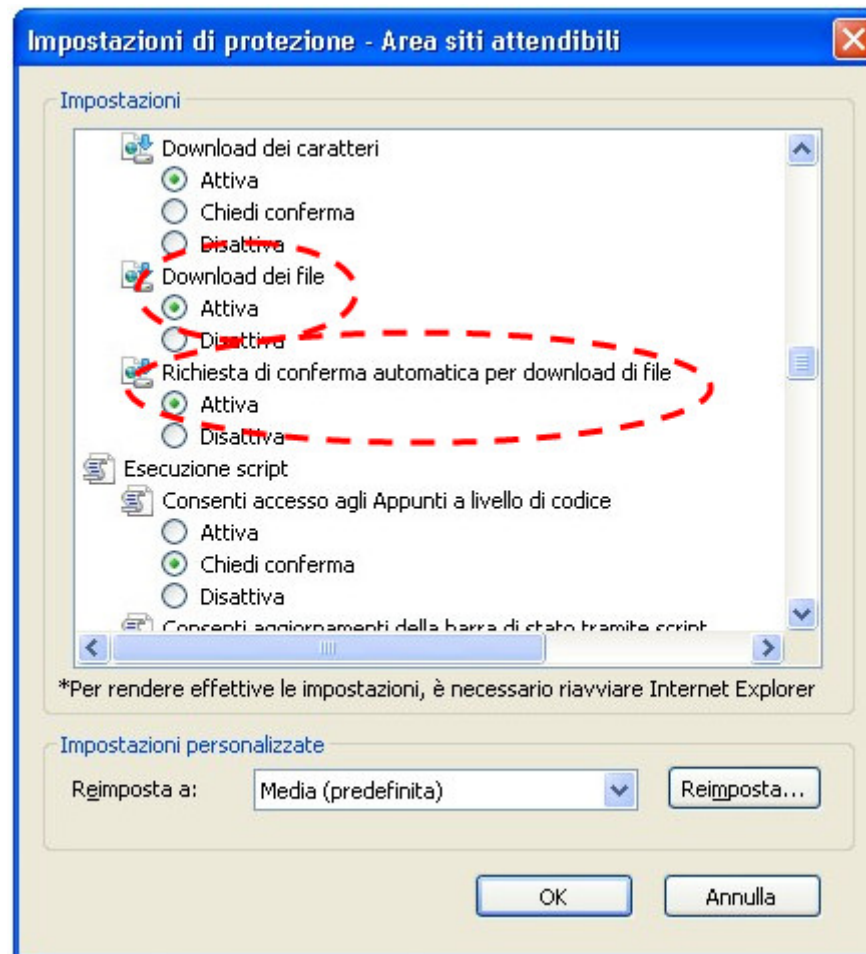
Impostazioni di protezione - Area siti attendibili

Impostazioni

Download dei caratteri
Attiva
Chiedi conferma
Disattiva
Download dei file
Attiva
Disattiva
Richiesta di conferma automatica per download di file
Attiva
Disattiva
Esecuzione script
Consenti accesso agli Appunti a livello di codice
Attiva
Chiedi conferma
Disattiva
Consenti aggiornamenti della barra di stato tramite script

*Per rendere effettive le impostazioni, è necessario riavviare Internet Explorer

Impostazioni personalizzate

Reimposta a: Media (predefinita) Reimposta...

OK Annulla